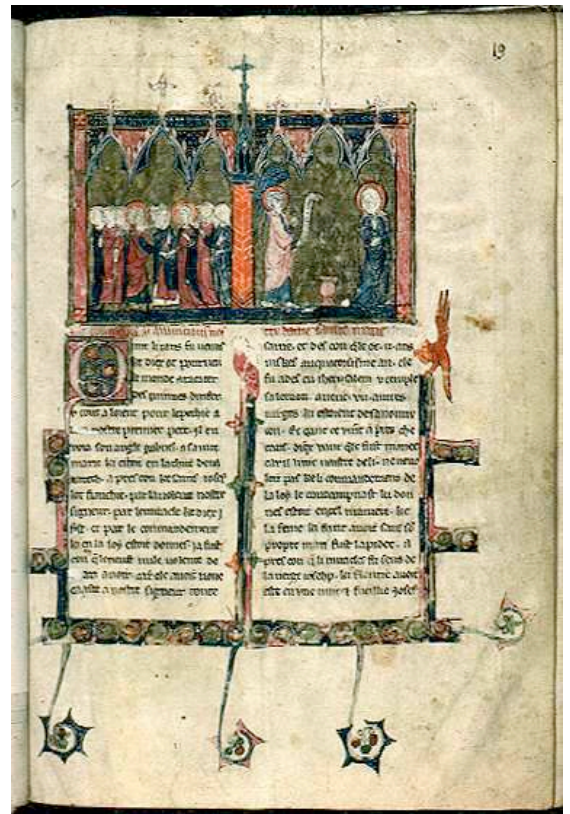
19

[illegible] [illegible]
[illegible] de dieu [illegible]
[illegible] monde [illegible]
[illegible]
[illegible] a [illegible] pour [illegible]
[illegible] nostre premier pere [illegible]
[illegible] son angele gabriel a sainte
marie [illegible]
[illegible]
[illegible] nostre
seigneur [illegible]
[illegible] par le commandement
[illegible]
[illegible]
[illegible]
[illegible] a nostre seigneur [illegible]

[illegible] dame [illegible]
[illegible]
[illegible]
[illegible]
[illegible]
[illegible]
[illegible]
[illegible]
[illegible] de la loi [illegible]
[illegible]
la femme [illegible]
propre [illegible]
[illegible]
la vierge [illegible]
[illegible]